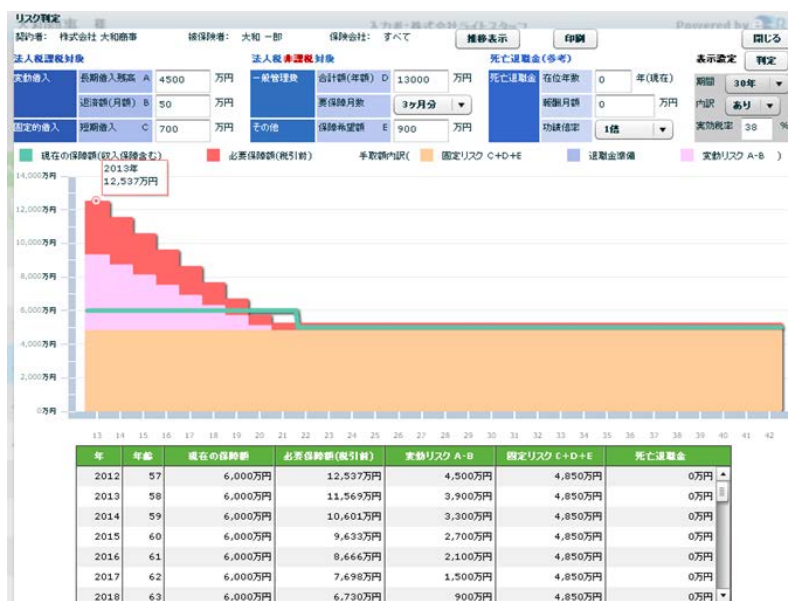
リスク判定

入力者:株式会社ライトスタッフ

Powered by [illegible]

契約者: 株式会社 大和商事　被保険者: 大和 一郎　保険会社: すべて

推移表示　印刷　閉じる

法人税課税対象

実効借入　長期借入残高 A 4500 万円

退済額(月額) B 50 万円

固定的借入　短期借入 C 700 万円

法人税非課税対象

一般管理費　合計額(年額) D 13000 万円

要保障月数 3ヶ月分

その他　保険希望額 E 900 万円

死亡退職金(参考)

死亡退職金　在位年数 0 年(現在)

報酬月額 0 万円

功績倍率 1倍

表示設定　判定

期間 30年

内訳 あり

実効税率 38 %

現在の保障額(収入保険含む)　必要保障額(税引前)　手取額内訳(　固定リスク C+D+E　退職金準備　変動リスク A-B　)

2013年
12,537万円

14,000万円
12,000万円
10,000万円
8,000万円
6,000万円
4,000万円
2,000万円
0万円

13 14 15 16 17 18 19 20 21 22 23 24 25 26 27 28 29 30 31 32 33 34 35 36 37 38 39 40 41 42

| 年 | 年齢 | 現在の保障額 | 必要保障額(税引前) | 変動リスク A-B | 固定リスク C+D+E | 死亡退職金 |
|---|---|---|---|---|---|---|
| 2012 | 57 | 6,000万円 | 12,537万円 | 4,500万円 | 4,850万円 | 0万円 |
| 2013 | 58 | 6,000万円 | 11,569万円 | 3,900万円 | 4,850万円 | 0万円 |
| 2014 | 59 | 6,000万円 | 10,601万円 | 3,300万円 | 4,850万円 | 0万円 |
| 2015 | 60 | 6,000万円 | 9,633万円 | 2,700万円 | 4,850万円 | 0万円 |
| 2016 | 61 | 6,000万円 | 8,666万円 | 2,100万円 | 4,850万円 | 0万円 |
| 2017 | 62 | 6,000万円 | 7,698万円 | 1,500万円 | 4,850万円 | 0万円 |
| 2018 | 63 | 6,000万円 | 6,730万円 | 900万円 | 4,850万円 | 0万円 |